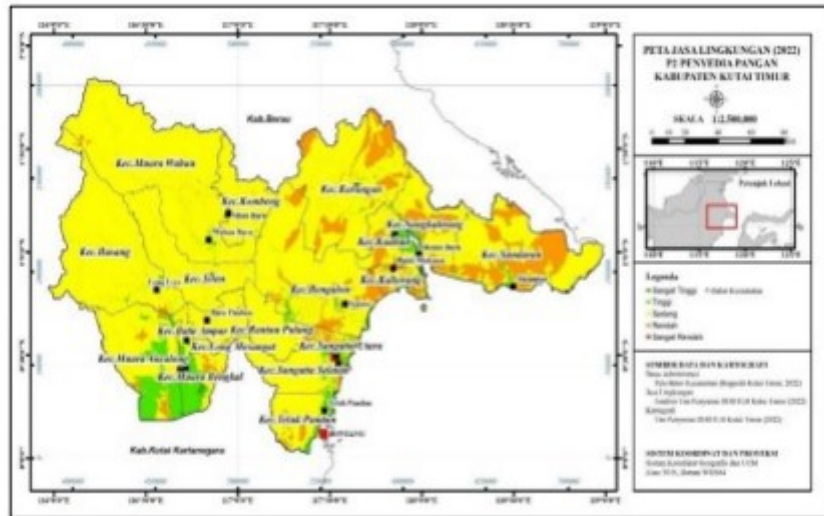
PETA JASA LINGKUNGAN (2022)
P2 PENYEDIA PANGAN
KABUPATEN KUTAI TIMUR

SKALA 1:2.500.000

Petunjuk Lokasi

Legenda
Sangat Tinggi
Tinggi
Sedang
Rendah
Sangat Rendah
Ibukota Kecamatan

SUMBER DATA DAN KARTOGRAFI

SISTEM KOORDINAT DAN PROYEKSI

Kab.Berau
Kec. Muara Wahau
Kec. Kongbeng
Kec. Karangan
Kec. Sangkulirang
Kec. Kaubun
Kec. Kaliorang
Kec. Sandaran
Kec. Busang
Kec. Telen
Kec. Bengalon
Kec. Batu Ampar
Kec. Rantau Pulung
Kec. Long Mesangat
Kec. Sangatta Utara
Kec. Muara Ancalong
Kec. Muara Bengkal
Kec. Sangatta Selatan
Kec. Teluk Pandan
Kab.Kutai Kartanegara